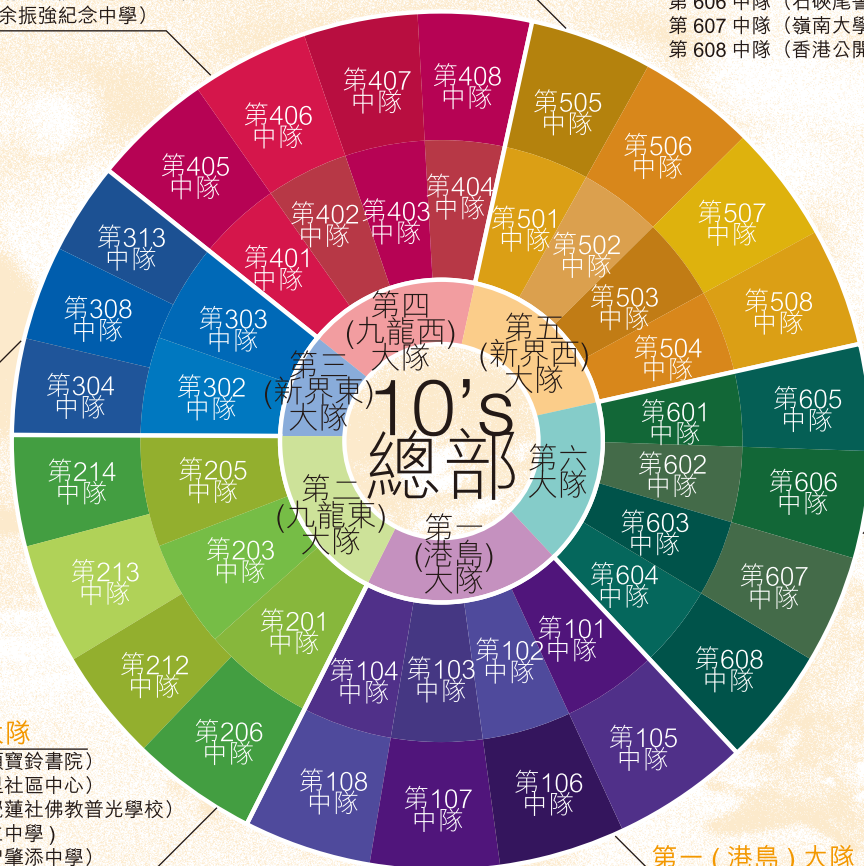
余振強紀念中學）

第 606 中隊（石硤尾
第 607 中隊（嶺南大學
第 608 中隊（香港公開

10's
總部

第一
(港島)
大隊

第二
(九龍東)
大隊

第三
(新界東)
大隊

第四
(九龍西)
大隊

第五
(新界西)
大隊

第六
大隊

第101中隊
第102中隊
第103中隊
第104中隊
第105中隊
第106中隊
第107中隊
第108中隊

第201中隊
第203中隊
第205中隊
第206中隊
第212中隊
第213中隊
第214中隊

第302中隊
第303中隊
第304中隊
第308中隊
第313中隊

第401中隊
第402中隊
第403中隊
第404中隊
第405中隊
第406中隊
第407中隊
第408中隊

第501中隊
第502中隊
第503中隊
第504中隊
第505中隊
第506中隊
第507中隊
第508中隊

第601中隊
第602中隊
第603中隊
第604中隊
第605中隊
第606中隊
第607中隊
第608中隊

大隊
寶鈴書院）
社區中心）
蓮社佛教普光學校）
中學）
肇添中學）

第一（港島）大隊